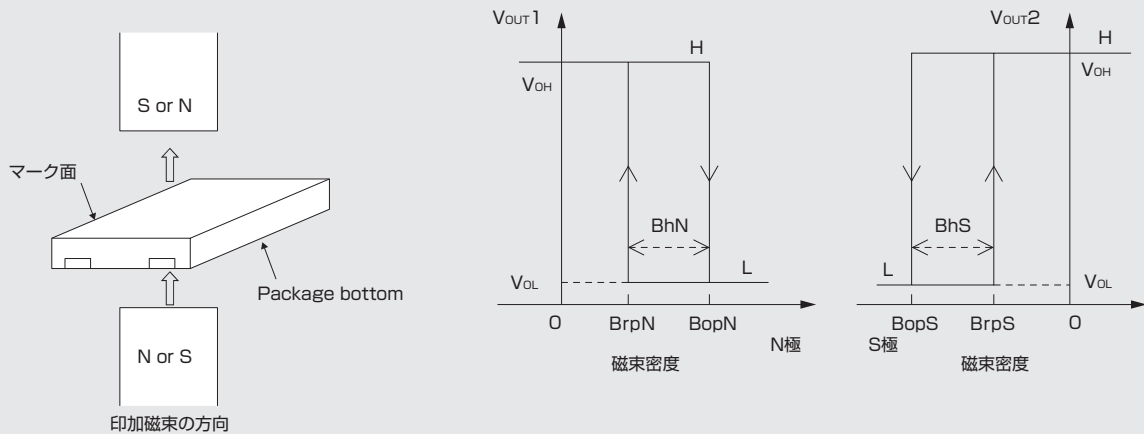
S or N

マーク面

Package bottom

N or S

印加磁束の方向

$V_{OUT}1$

H

$V_{OH}$

BhN

L

$V_{OL}$

O

BrpN

BopN

N極

磁束密度

$V_{OUT}2$

H

$V_{OH}$

BhS

L

$V_{OL}$

BopS

BrpS

O

S極

磁束密度